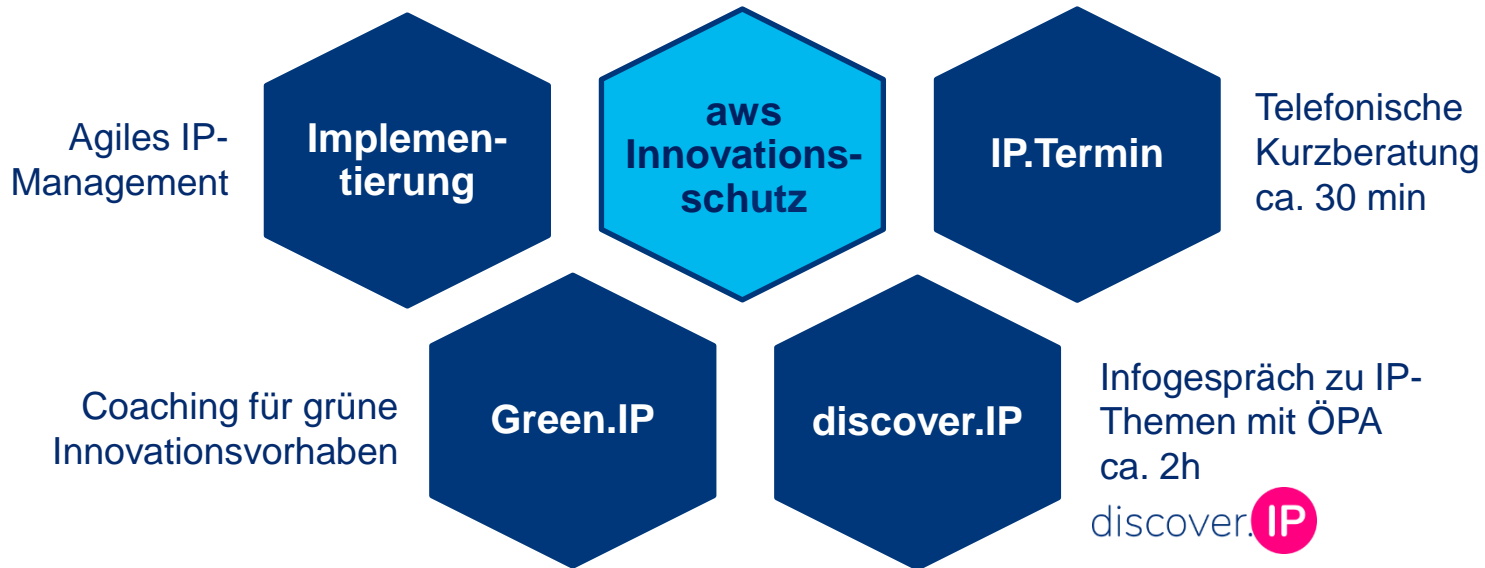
Agiles IP-Management

Implementierung

aws Innovationsschutz

IP.Termin

Telefonische Kurzberatung ca. 30 min

Coaching für grüne Innovationsvorhaben

Green.IP

discover.IP

Infogespräch zu IP-Themen mit ÖPA ca. 2h

discover.IP